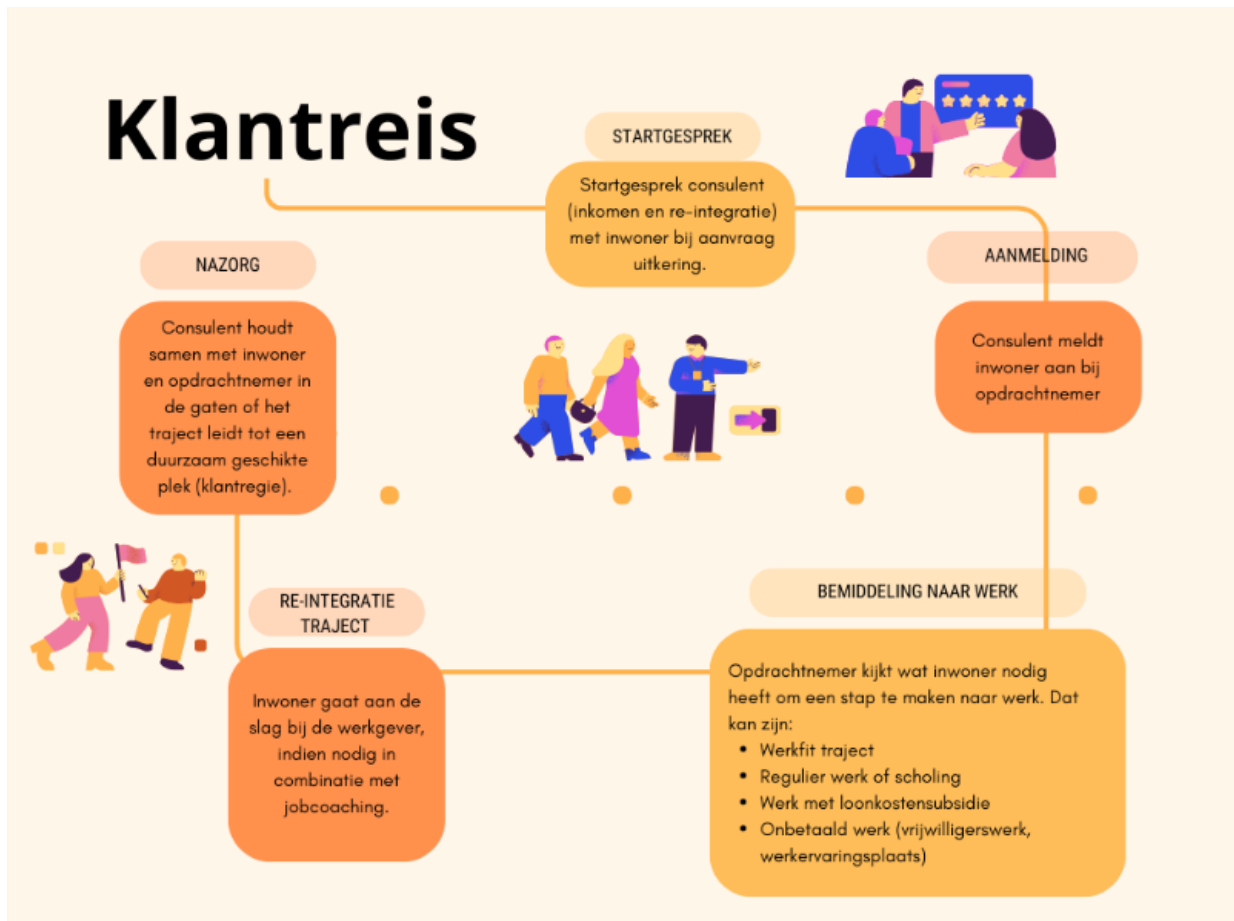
Klantreis

STARTGESPREK

Startgesprek consulent (inkomen en re-integratie) met inwoner bij aanvraag uitkering.

AANMELDING

Consulent meldt inwoner aan bij opdrachtnemer

NAZORG

Consulent houdt samen met inwoner en opdrachtnemer in de gaten of het traject leidt tot een duurzaam geschikte plek (klantregie).

BEMIDDELING NAAR WERK

Opdrachtnemer kijkt wat inwoner nodig heeft om een stap te maken naar werk. Dat kan zijn:
- Werkfit traject
- Regulier werk of scholing
- Werk met loonkostensubsidie
- Onbetaald werk (vrijwilligerswerk, werkervaringsplaats)

RE-INTEGRATIE TRAJECT

Inwoner gaat aan de slag bij de werkgever, indien nodig in combinatie met jobcoaching.